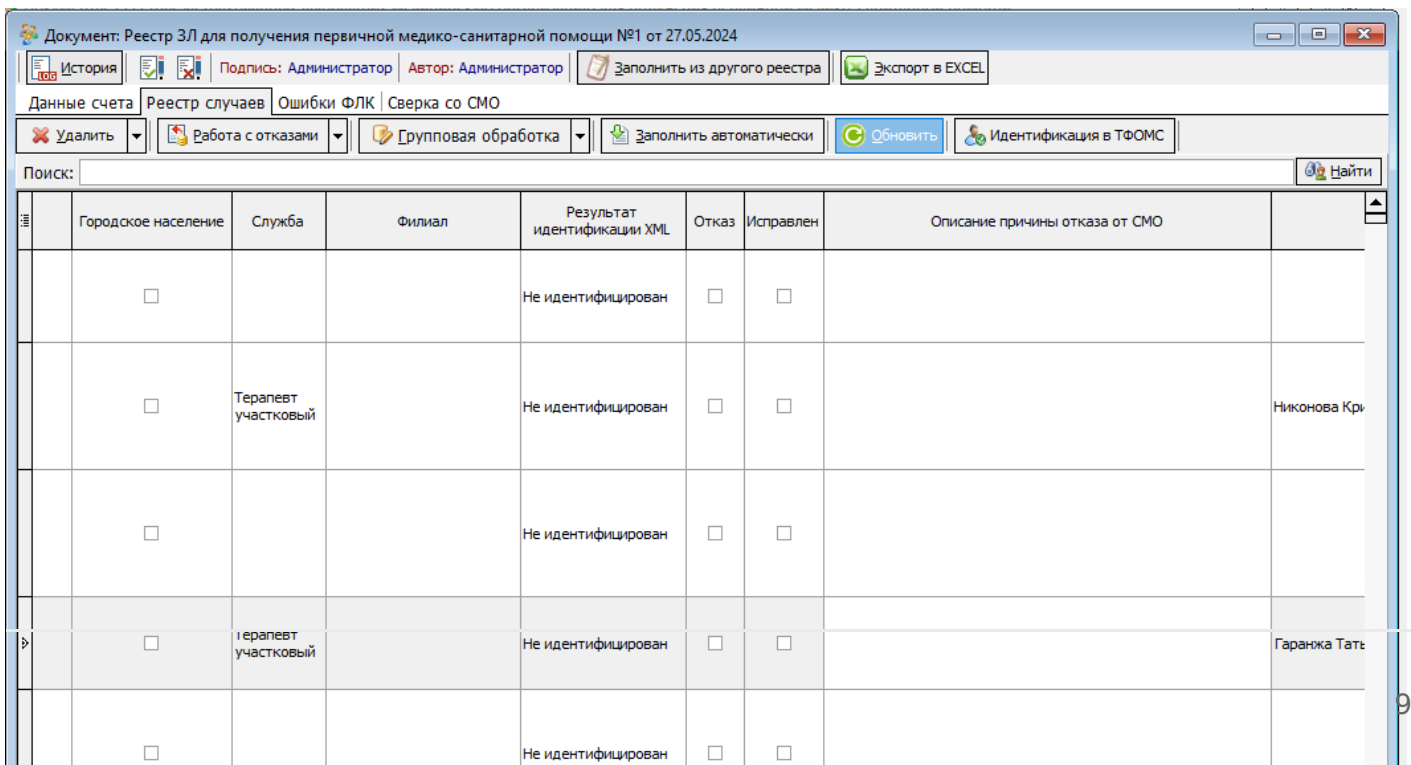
Документ: Реестр ЗЛ для получения первичной медико-санитарной помощи №1 от 27.05.2024

История | Подпись: Администратор | Автор: Администратор | Заполнить из другого реестра | Экспорт в EXCEL

Данные счета | Реестр случаев | Ошибки ФЛК | Сверка со СМО

Удалить | Работа с отказами | Групповая обработка | Заполнить автоматически | Обновить | Идентификация в ТФОМС

Поиск: | Найти

| | Городское население | Служба | Филиал | Результат идентификации XML | Отказ | Исправлен | Описание причины отказа от СМО | |
|---|---|---|---|---|---|---|---|---|
| | | | | Не идентифицирован | | | | |
| | | Терапевт участковый | | Не идентифицирован | | | | Никонова Кри |
| | | | | Не идентифицирован | | | | |
| | | Терапевт участковый | | Не идентифицирован | | | | Гаранжа Тать |
| | | | | Не идентифицирован | | | | |

9